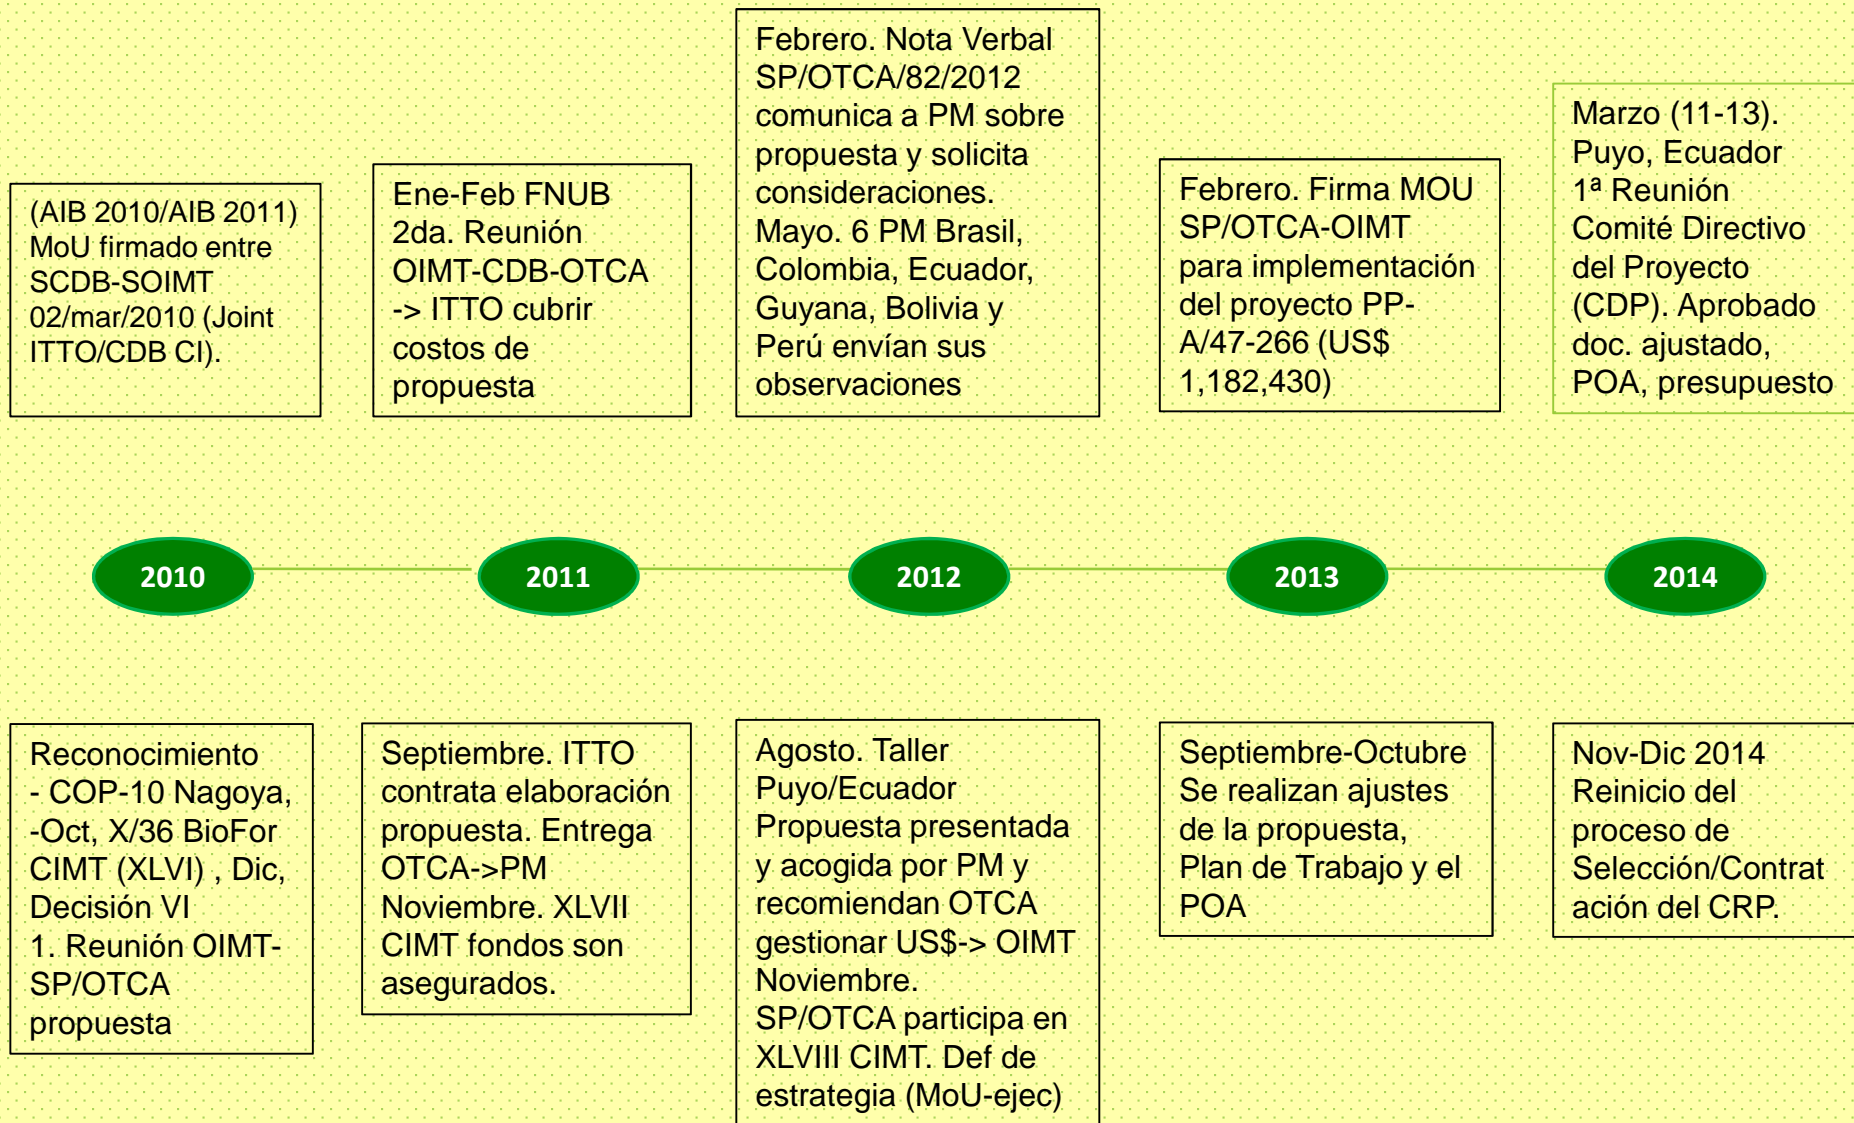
(AIB 2010/AIB 2011) MoU firmado entre SCDB-SOIMT 02/mar/2010 (Joint ITTO/CDB CI).

Ene-Feb FNUB 2da. Reunión OIMT-CDB-OTCA -> ITTO cubrir costos de propuesta

Febrero. Nota Verbal SP/OTCA/82/2012 comunica a PM sobre propuesta y solicita consideraciones. Mayo. 6 PM Brasil, Colombia, Ecuador, Guyana, Bolivia y Perú envían sus observaciones

Febrero. Firma MOU SP/OTCA-OIMT para implementación del proyecto PP-A/47-266 (US$ 1,182,430)

Marzo (11-13). Puyo, Ecuador 1ª Reunión Comité Directivo del Proyecto (CDP). Aprobado doc. ajustado, POA, presupuesto

2010

2011

2012

2013

2014

Reconocimiento - COP-10 Nagoya, -Oct, X/36 BioFor CIMT (XLVI) , Dic, Decisión VI 1. Reunión OIMT-SP/OTCA propuesta

Septiembre. ITTO contrata elaboración propuesta. Entrega OTCA->PM Noviembre. XLVII CIMT fondos son asegurados.

Agosto. Taller Puyo/Ecuador Propuesta presentada y acogida por PM y recomiendan OTCA gestionar US$-> OIMT Noviembre. SP/OTCA participa en XLVIII CIMT. Def de estrategia (MoU-ejec)

Septiembre-Octubre Se realizan ajustes de la propuesta, Plan de Trabajo y el POA

Nov-Dic 2014 Reinicio del proceso de Selección/Contratación del CRP.